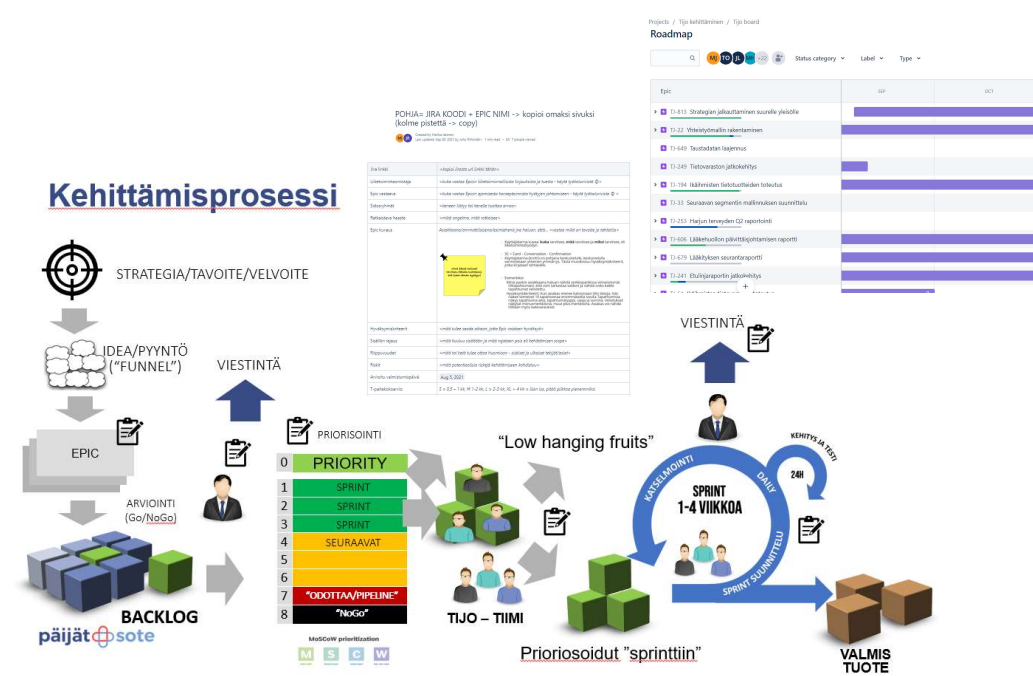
Projects / Tijo kehittäminen / Tijo board
Roadmap

Status category
Label
Type

Epic
SEP
OCT

TJ-813 Strategian jalkauttaminen suurelle yleisölle
TJ-22 Yhteistyömallin rakentaminen
TJ-649 Taustadatan laajennus
TJ-249 Tietovaraston jatkokehitys
TJ-194 Ikäihmisten tietotuotteiden toteutus
TJ-33 Seuraavan segmentin mallinnuksen suunnittelu
TJ-253 Harjun terveyden Q2 raportointi
TJ-606 Lääkehuollon päivittäisjohtamisen raportti
TJ-679 Lääkityksen seurantaraportti
TJ-241 Etulinjaraportin jatkokehitys

POHJA= JIRA KOODI + EPIC NIMI -> kopioi omaksi sivuksi (kolme pistettä -> copy)

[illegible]

Kehittämisprosessi

STRATEGIA/TAVOITE/VELVOITE

IDEA/PYYNTÖ ("FUNNEL")

EPIC

ARVIOINTI (Go/NoGo)

BACKLOG

päijät sote

VIESTINTÄ

PRIORISOINTI

| 0 | PRIORITY |
|---|---|
| 1 | SPRINT |
| 2 | SPRINT |
| 3 | SPRINT |
| 4 | SEURAAVAT |
| 5 | |
| 6 | |
| 7 | "ODOTTAA/PIPELINE" |
| 8 | "NoGo" |

MoSCoW prioritization
M S C W

"Low hanging fruits"

TIJO – TIIMI

Prioriosoidut "sprinttiin"

VIESTINTÄ

KATSELMOINTI
DAILY
KEHITYS JA TESTI
24H
SPRINT 1-4 VIIKKOA
SPRINT SUUNNITTELU

VALMIS TUOTE